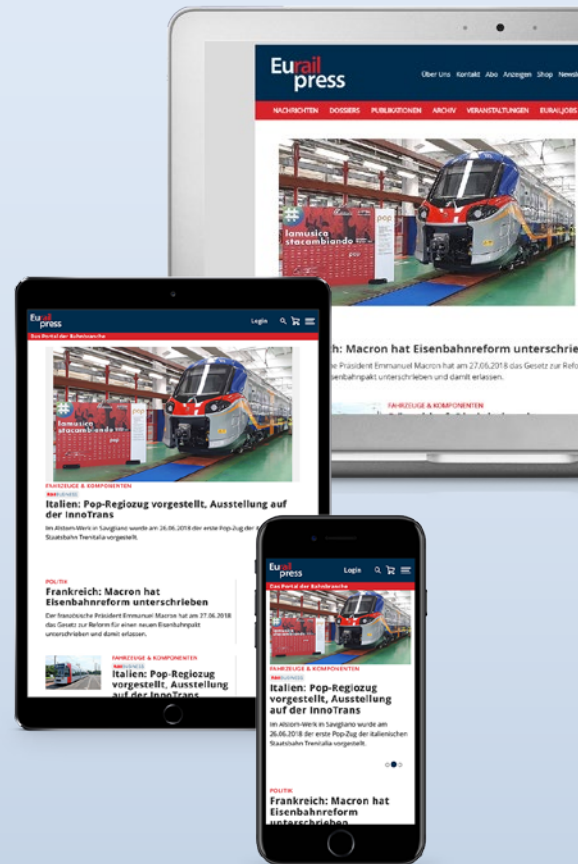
Eurailpress

Über Uns Kontakt Abo Anzeigen Shop News

NACHRICHTEN DOSSIERS PUBLIKATIONEN ARCHIV VERANSTALTUNGEN EURAILJOBS

#lamusicastacambiando

pop

ich: Macron hat Eisenbahnreform unterschrie

e Präsident Emmanuel Macron hat am 27.06.2018 das Gesetz zur Refo senbahnpakt unterschrieben und damit erlassen.

FAHRZEUGE & KOMPONENTEN

Eurailpress

Das Portal der Bahnbranche

Login

#lamusicastacambiando

pop

FAHRZEUGE & KOMPONENTEN

RAILBUSINESS

Italien: Pop-Regiozug vorgestellt, Ausstellung auf der InnoTrans

Im Alstom-Werk in Savigliano wurde am 26.06.2018 der erste Pop-Zug der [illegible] Staatsbahn Trenitalia vorgestellt.

POLITIK

Frankreich: Macron hat Eisenbahnreform unterschrieben

Der französische Präsident Emmanuel Macron hat am 27.06.2018 das Gesetz zur Reform für einen neuen Eisenbahnpakt unterschrieben und damit erlassen.

FAHRZEUGE & KOMPONENTEN

RAILBUSINESS

Italien: Pop-Regiozug vorgestellt, Ausstellung auf der InnoTrans

Eurailpress

Das Portal der Bahnbranche

Login

FAHRZEUGE & KOMPONENTEN

RAILBUSINESS

Italien: Pop-Regiozug vorgestellt, Ausstellung auf der InnoTrans

Im Alstom-Werk in Savigliano wurde am 26.06.2018 der erste Pop-Zug der italienischen Staatsbahn Trenitalia vorgestellt.

POLITIK

Frankreich: Macron hat Eisenbahnreform unterschrieben